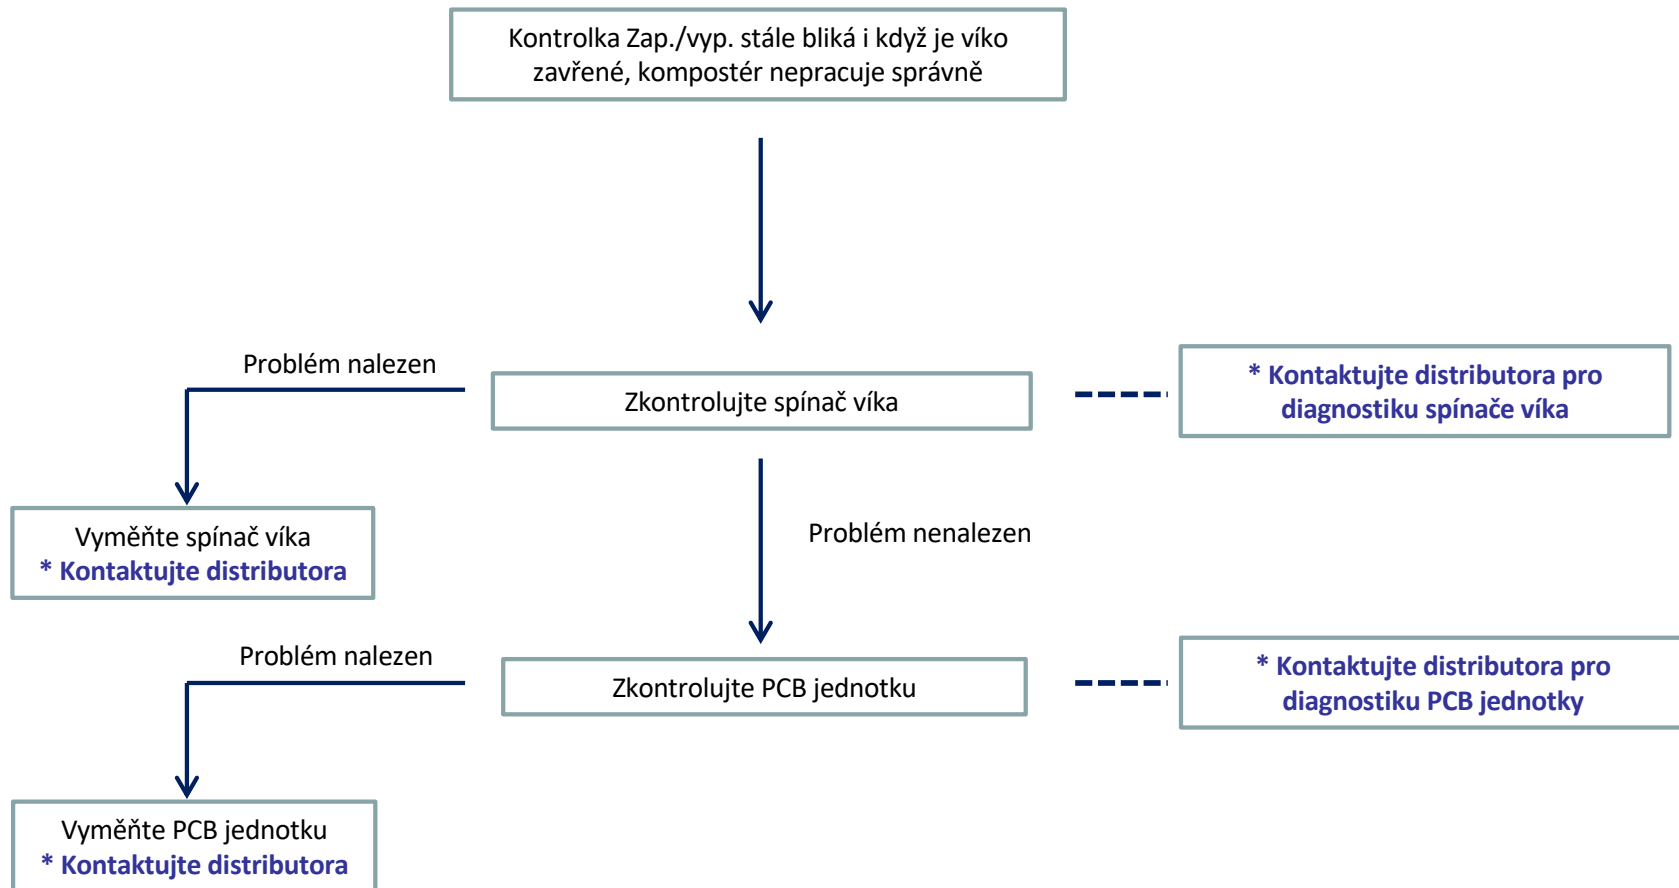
Kontrolka Zap./vyp. stále bliká i když je víko zavřené, kompostér nepracuje správně

Problém nalezen

Zkontrolujte spínač víka

* Kontaktujte distributora pro diagnostiku spínače víka

Vyměňte spínač víka
* Kontaktujte distributora

Problém nenalezen

Problém nalezen

Zkontrolujte PCB jednotku

* Kontaktujte distributora pro diagnostiku PCB jednotky

Vyměňte PCB jednotku
* Kontaktujte distributora